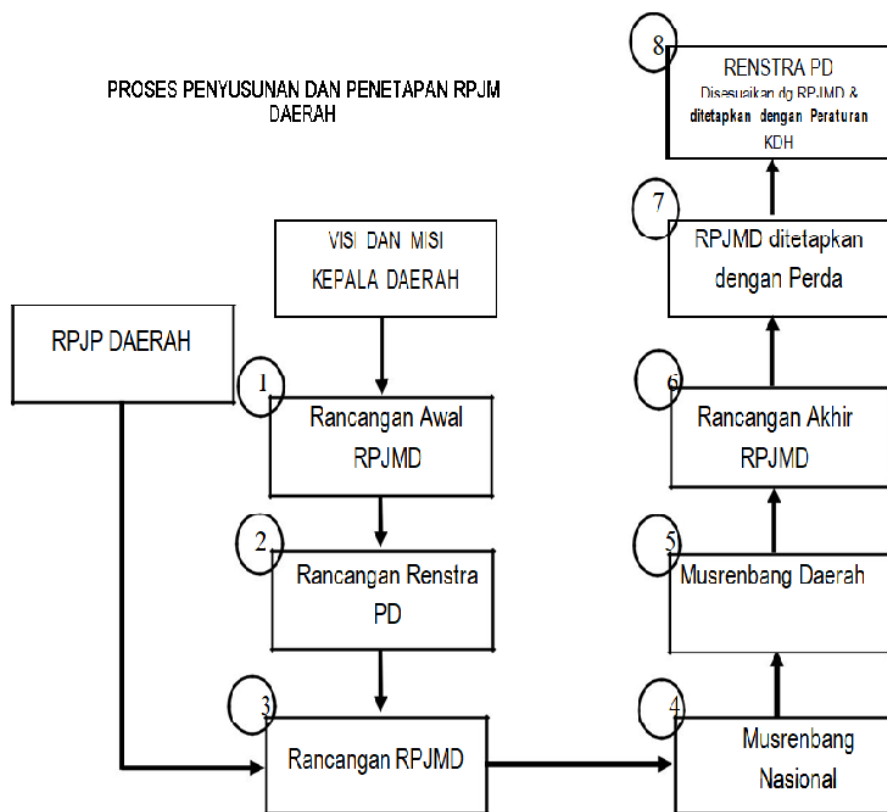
PROSES PENYUSUNAN DAN PENETAPAN RPJM DAERAH

8
RENSTRA PD
Disesuaikan dg RPJMD & ditetapkan dengan Peraturan KDH

7
RPJMD ditetapkan dengan Perda

VISI DAN MISI KEPALA DAERAH

RPJP DAERAH

1
Rancangan Awal RPJMD

6
Rancangan Akhir RPJMD

2
Rancangan Renstra PD

5
Musrenbang Daerah

3
Rancangan RPJMD

4
Musrenbang Nasional